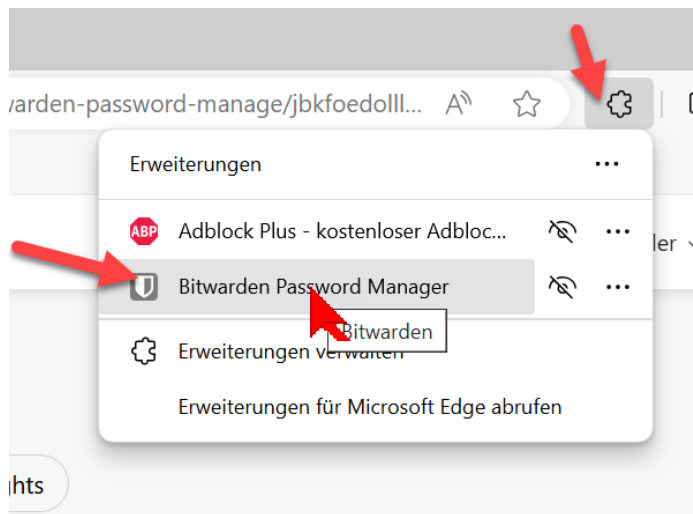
varden-password-manage/jbkfoedolll...

Erweiterungen

ABP Adblock Plus - kostenloser Adbloc...

Bitwarden Password Manager

Bitwarden

Erweiterungen verwalten

Erweiterungen für Microsoft Edge abrufen

ler

ghts